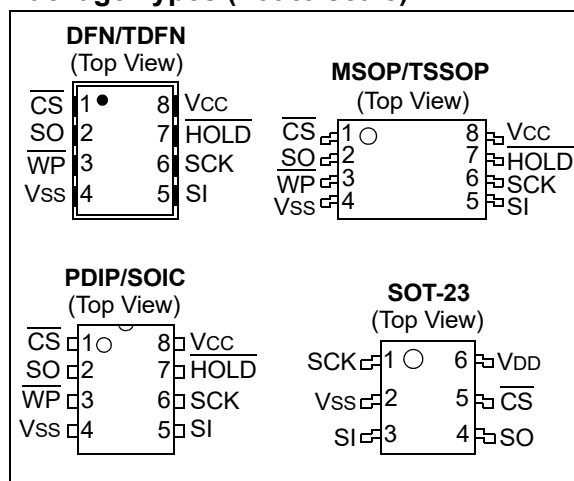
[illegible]

DFN/TDFN
(Top View)

$\overline{CS}$ 1 8 VCC
SO 2 7 $\overline{HOLD}$
$\overline{WP}$ 3 6 SCK
VSS 4 5 SI

MSOP/TSSOP
(Top View)

$\overline{CS}$ 1 8 VCC
SO 2 7 $\overline{HOLD}$
$\overline{WP}$ 3 6 SCK
VSS 4 5 SI

PDIP/SOIC
(Top View)

$\overline{CS}$ 1 8 VCC
SO 2 7 $\overline{HOLD}$
$\overline{WP}$ 3 6 SCK
VSS 4 5 SI

SOT-23
(Top View)

SCK 1 6 VDD
VSS 2 5 $\overline{CS}$
SI 3 4 SO